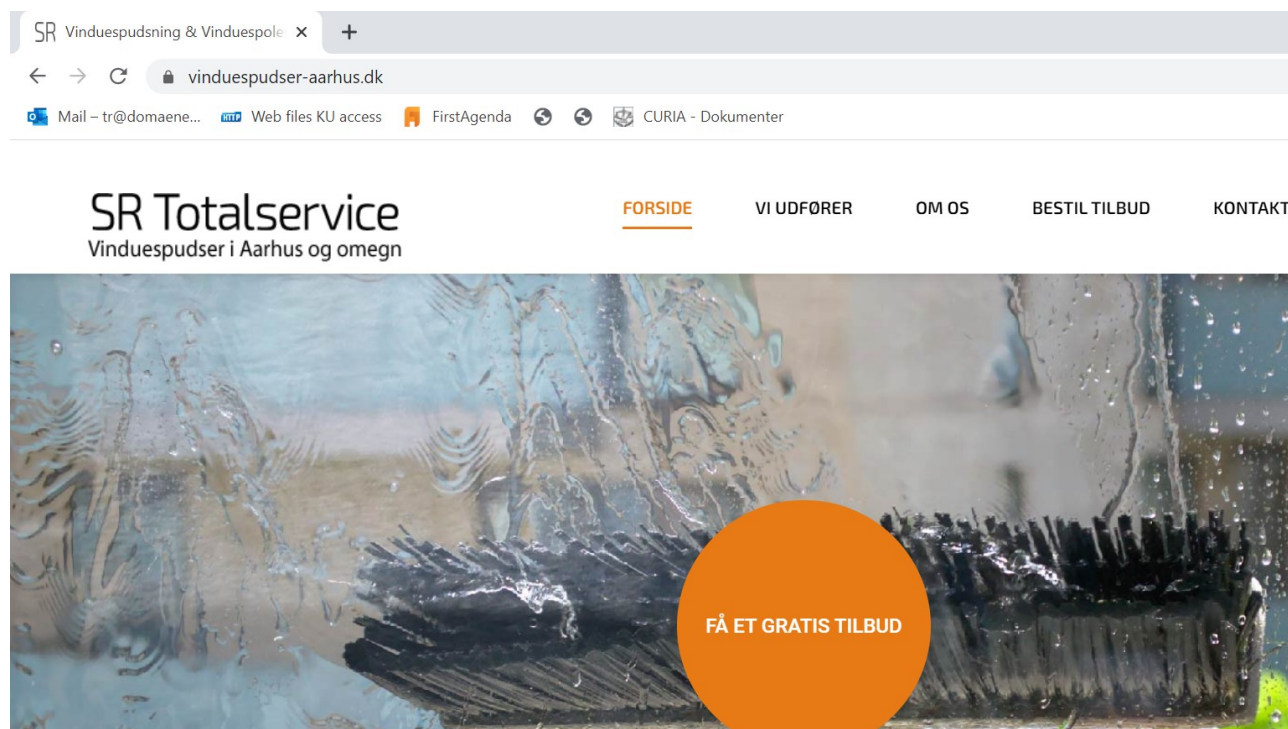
SR Vinduespudsning & Vinduespole ×  +

vinduespudser-aarhus.dk

Mail – tr@domaene...  Web files KU access  FirstAgenda  CURIA - Dokumenter

SR Totalservice
Vinduespudser i Aarhus og omegn

FORSIDE  VI UDFØRER  OM OS  BESTIL TILBUD  KONTAKT

FÅ ET GRATIS TILBUD